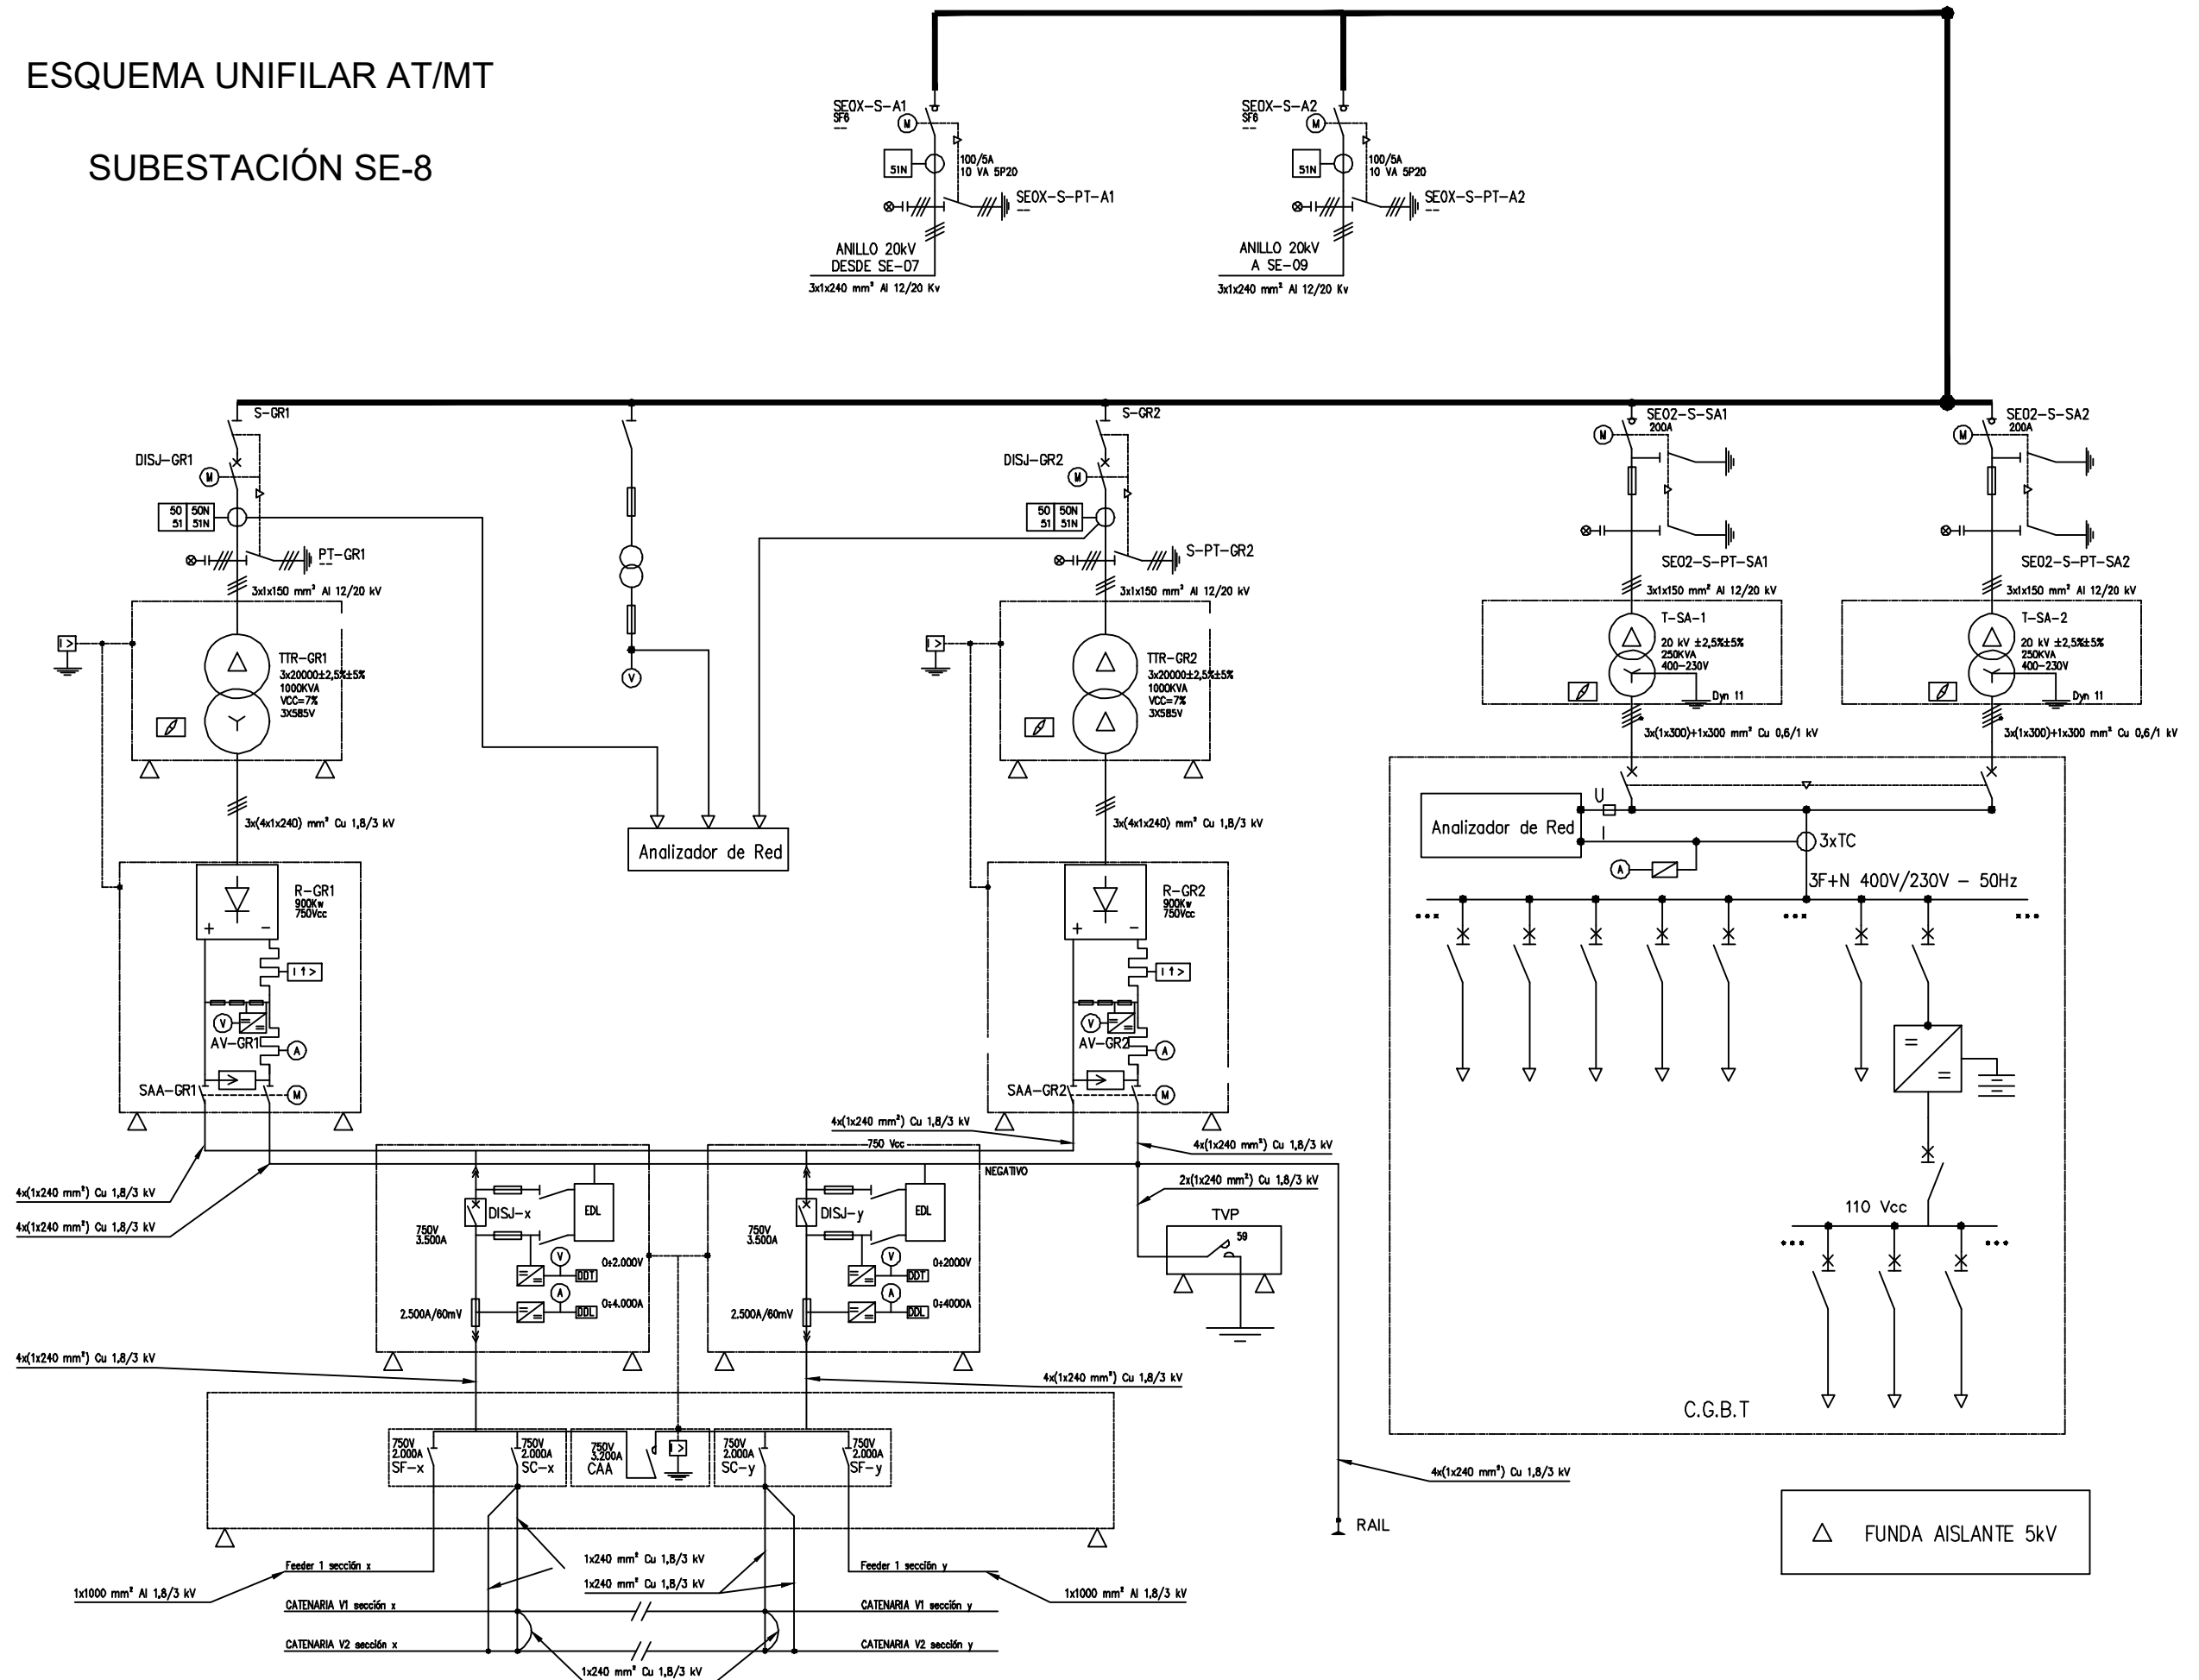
ESQUEMA UNIFILAR AT/MT

SUBESTACIÓN SE-8

SEOX-S-A1
SF6
--
M
51N
100/5A
10 VA 5P20
SEOX-S-PT-A1
--
ANILLO 20kV
DESDE SE-07
3x1x240 mm² Al 12/20 Kv

SEOX-S-A2
SF6
--
M
51N
100/5A
10 VA 5P20
SEOX-S-PT-A2
--
ANILLO 20kV
A SE-09
3x1x240 mm² Al 12/20 Kv

S-GR1
DISJ-GR1
M
50 50N
51 51N
PT-GR1
--
3x1x150 mm² Al 12/20 kV
I >
TTR-GR1
3x20000±2,5%±5%
1000KVA
VCC=7%
3X585V
3x(4x1x240) mm² Cu 1,8/3 kV
R-GR1
900Kw
750Vcc
+ -
I ↑ >
V
AV-GR1
A
SAA-GR1
M

V
Analizador de Red

S-GR2
DISJ-GR2
M
50 50N
51 51N
S-PT-GR2
3x1x150 mm² Al 12/20 kV
I >
TTR-GR2
3x20000±2,5%±5%
1000KVA
VCC=7%
3X585V
3x(4x1x240) mm² Cu 1,8/3 kV
R-GR2
900Kw
750Vcc
+ -
I ↑ >
V
AV-GR2
A
SAA-GR2
M

SE02-S-SA1
200A
M
SE02-S-PT-SA1
3x1x150 mm² Al 12/20 kV
T-SA-1
20 kV ±2,5%±5%
250KVA
400-230V
Dyn 11
3x(1x300)+1x300 mm² Cu 0,6/1 kV

SE02-S-SA2
200A
M
SE02-S-PT-SA2
3x1x150 mm² Al 12/20 kV
T-SA-2
20 kV ±2,5%±5%
250KVA
400-230V
Dyn 11
3x(1x300)+1x300 mm² Cu 0,6/1 kV

U
Analizador de Red
I
3xTC
A
3F+N 400V/230V - 50Hz
...
...
...
=
=
110 Vcc
...
...
C.G.B.T

4x(1x240 mm²) Cu 1,8/3 kV
750 Vcc
4x(1x240 mm²) Cu 1,8/3 kV
NEGATIVO
2x(1x240 mm²) Cu 1,8/3 kV
TVP
59
4x(1x240 mm²) Cu 1,8/3 kV
4x(1x240 mm²) Cu 1,8/3 kV

DISJ-x
EDL
750V
3.500A
V
0÷2.000V
DDT
A
0÷4.000A
2.500A/60mV
DDL

DISJ-y
EDL
750V
3.500A
V
0÷2000V
DDT
A
0÷4000A
2.500A/60mV
DDL

4x(1x240 mm²) Cu 1,8/3 kV
4x(1x240 mm²) Cu 1,8/3 kV

750V
2.000A
SF-x
750V
2.000A
SC-x
750V
3.200A
CAA
750V
2.000A
SC-y
750V
2.000A
SF-y

4x(1x240 mm²) Cu 1,8/3 kV
RAIL

FUNDA AISLANTE 5kV

Feeder 1 sección x
1x1000 mm² Al 1,8/3 kV
1x240 mm² Cu 1,8/3 kV
1x240 mm² Cu 1,8/3 kV
Feeder 1 sección y
1x1000 mm² Al 1,8/3 kV
CATENARIA V1 sección x
CATENARIA V1 sección y
CATENARIA V2 sección x
CATENARIA V2 sección y
1x240 mm² Cu 1,8/3 kV